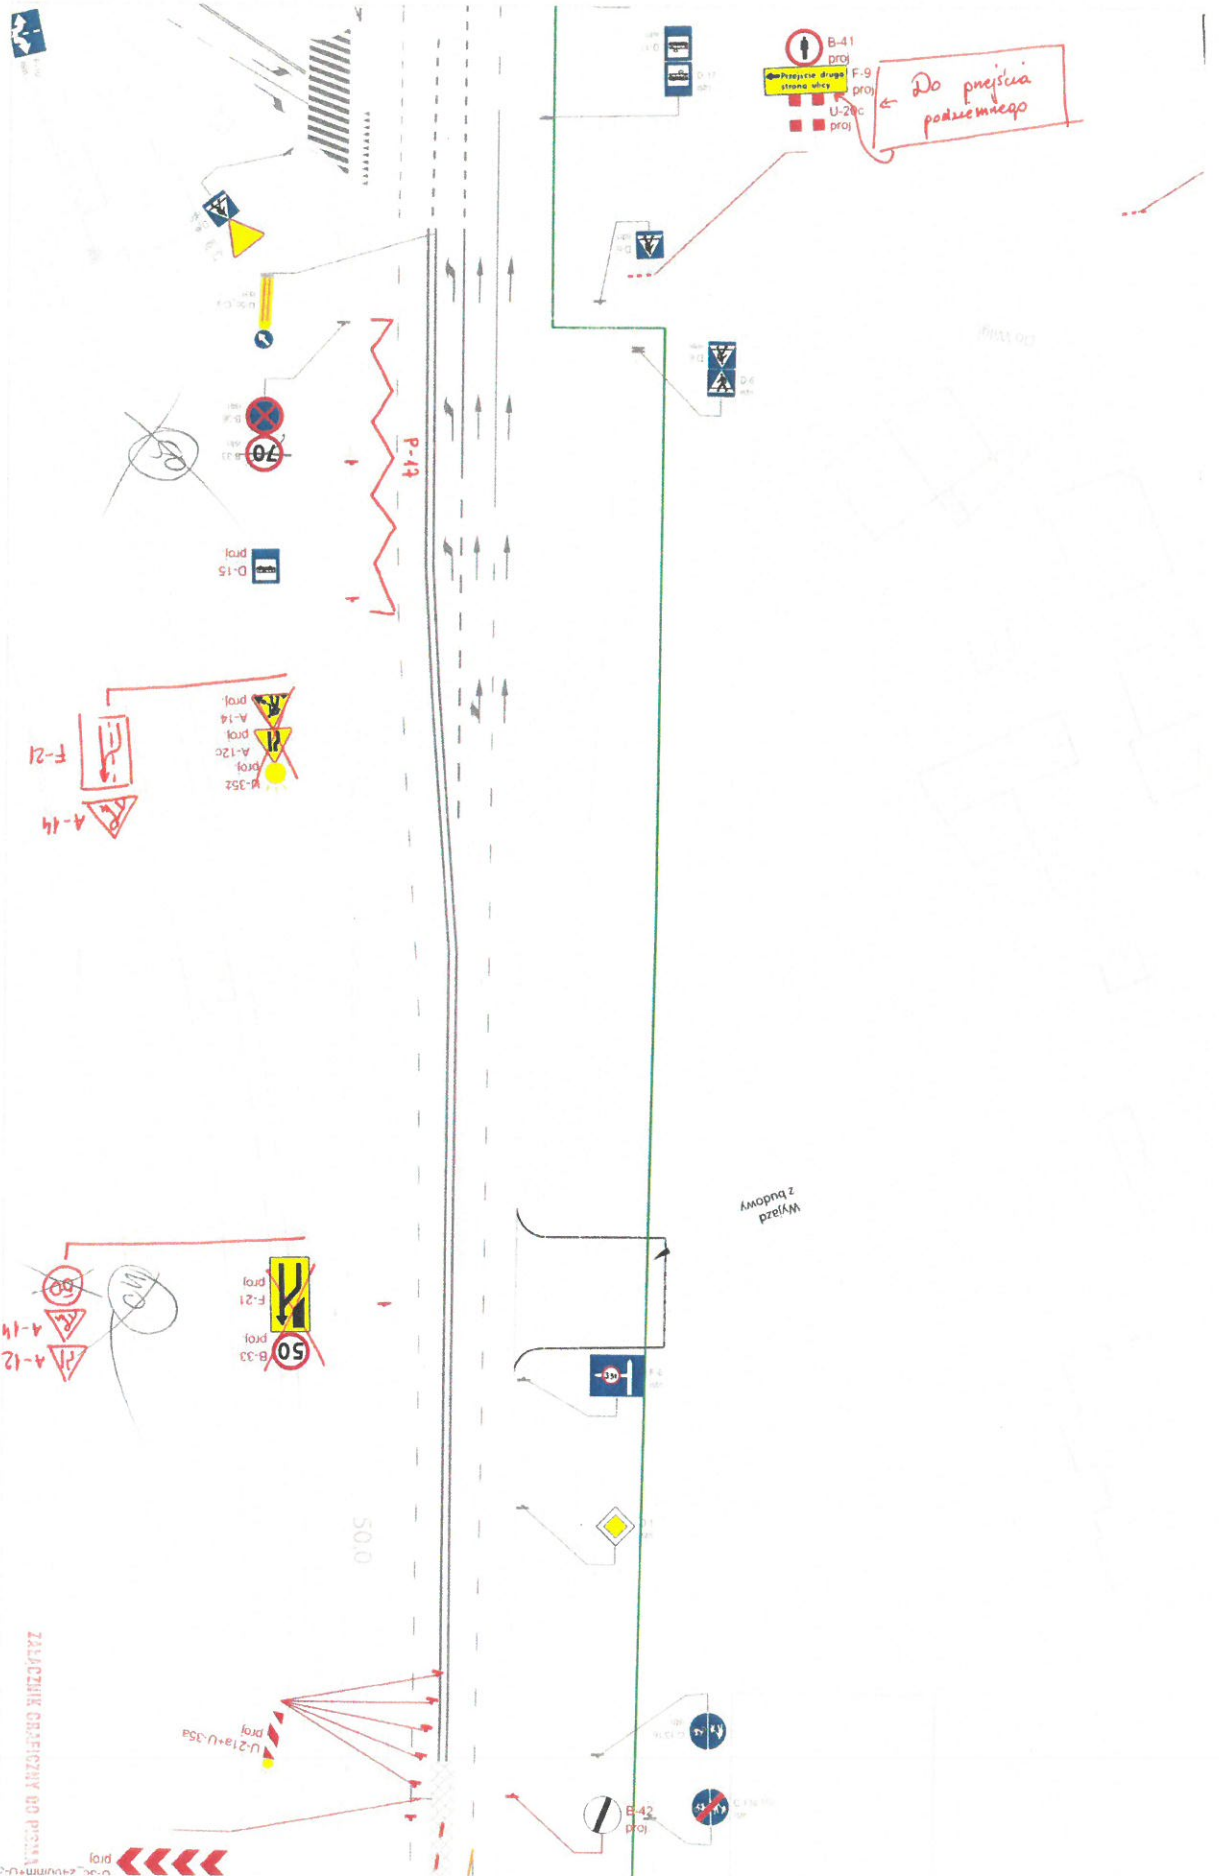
B-41
proj
Przejście drugą stroną ulicy
F-9
proj
U-26c
proj
Do przejścia podziemnego

P-17

B-33
70

D-15
proj

A-14
proj
A-12c
proj
U-35a
proj

F-21
A-14

Wyjazd z budowy

60
A-14
A-12

F-21
proj
B-33
proj
50

3,5t

50.0

ZAŁĄCZNIK GRAFICZNY DO PISMA

U-21a+U-35a
proj

B-42
proj

proj